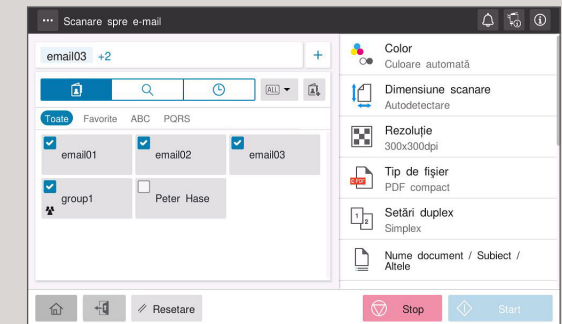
Scanare spre e-mail

email03 +2

+

ALL

Toate Favorite ABC PQRS

email01

email02

email03

group1

Peter Hase

Color
Culoare automată

Dimensiune scanare
Autodetectare

Rezoluție
300x300dpi

Tip de fișier
PDF compact

Setări duplex
Simplex

Nume document / Subiect / Altele

Resetare

Stop

Start